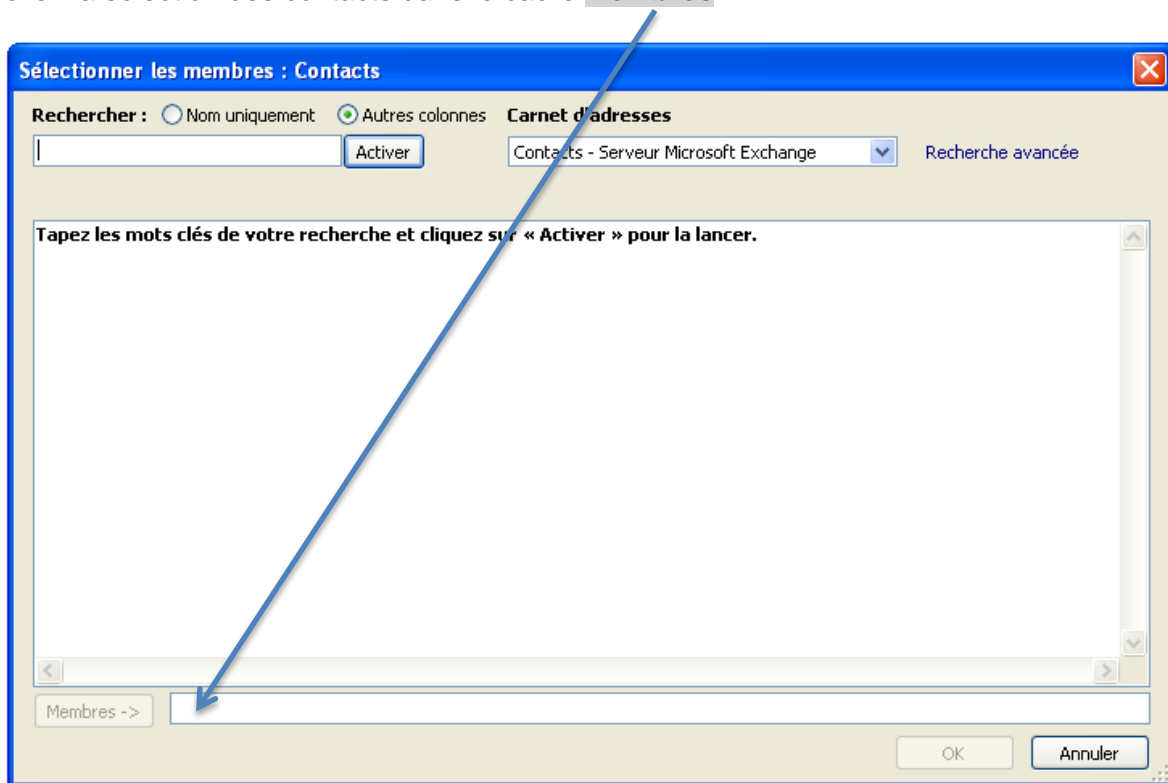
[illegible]

Sélectionner les membres : Contacts

Rechercher : Nom uniquement Autres colonnes Carnet d'adresses

Activer Contacts - Serveur Microsoft Exchange Recherche avancée

Tapez les mots clés de votre recherche et cliquez sur « Activer » pour la lancer.

Membres ->

OK Annuler